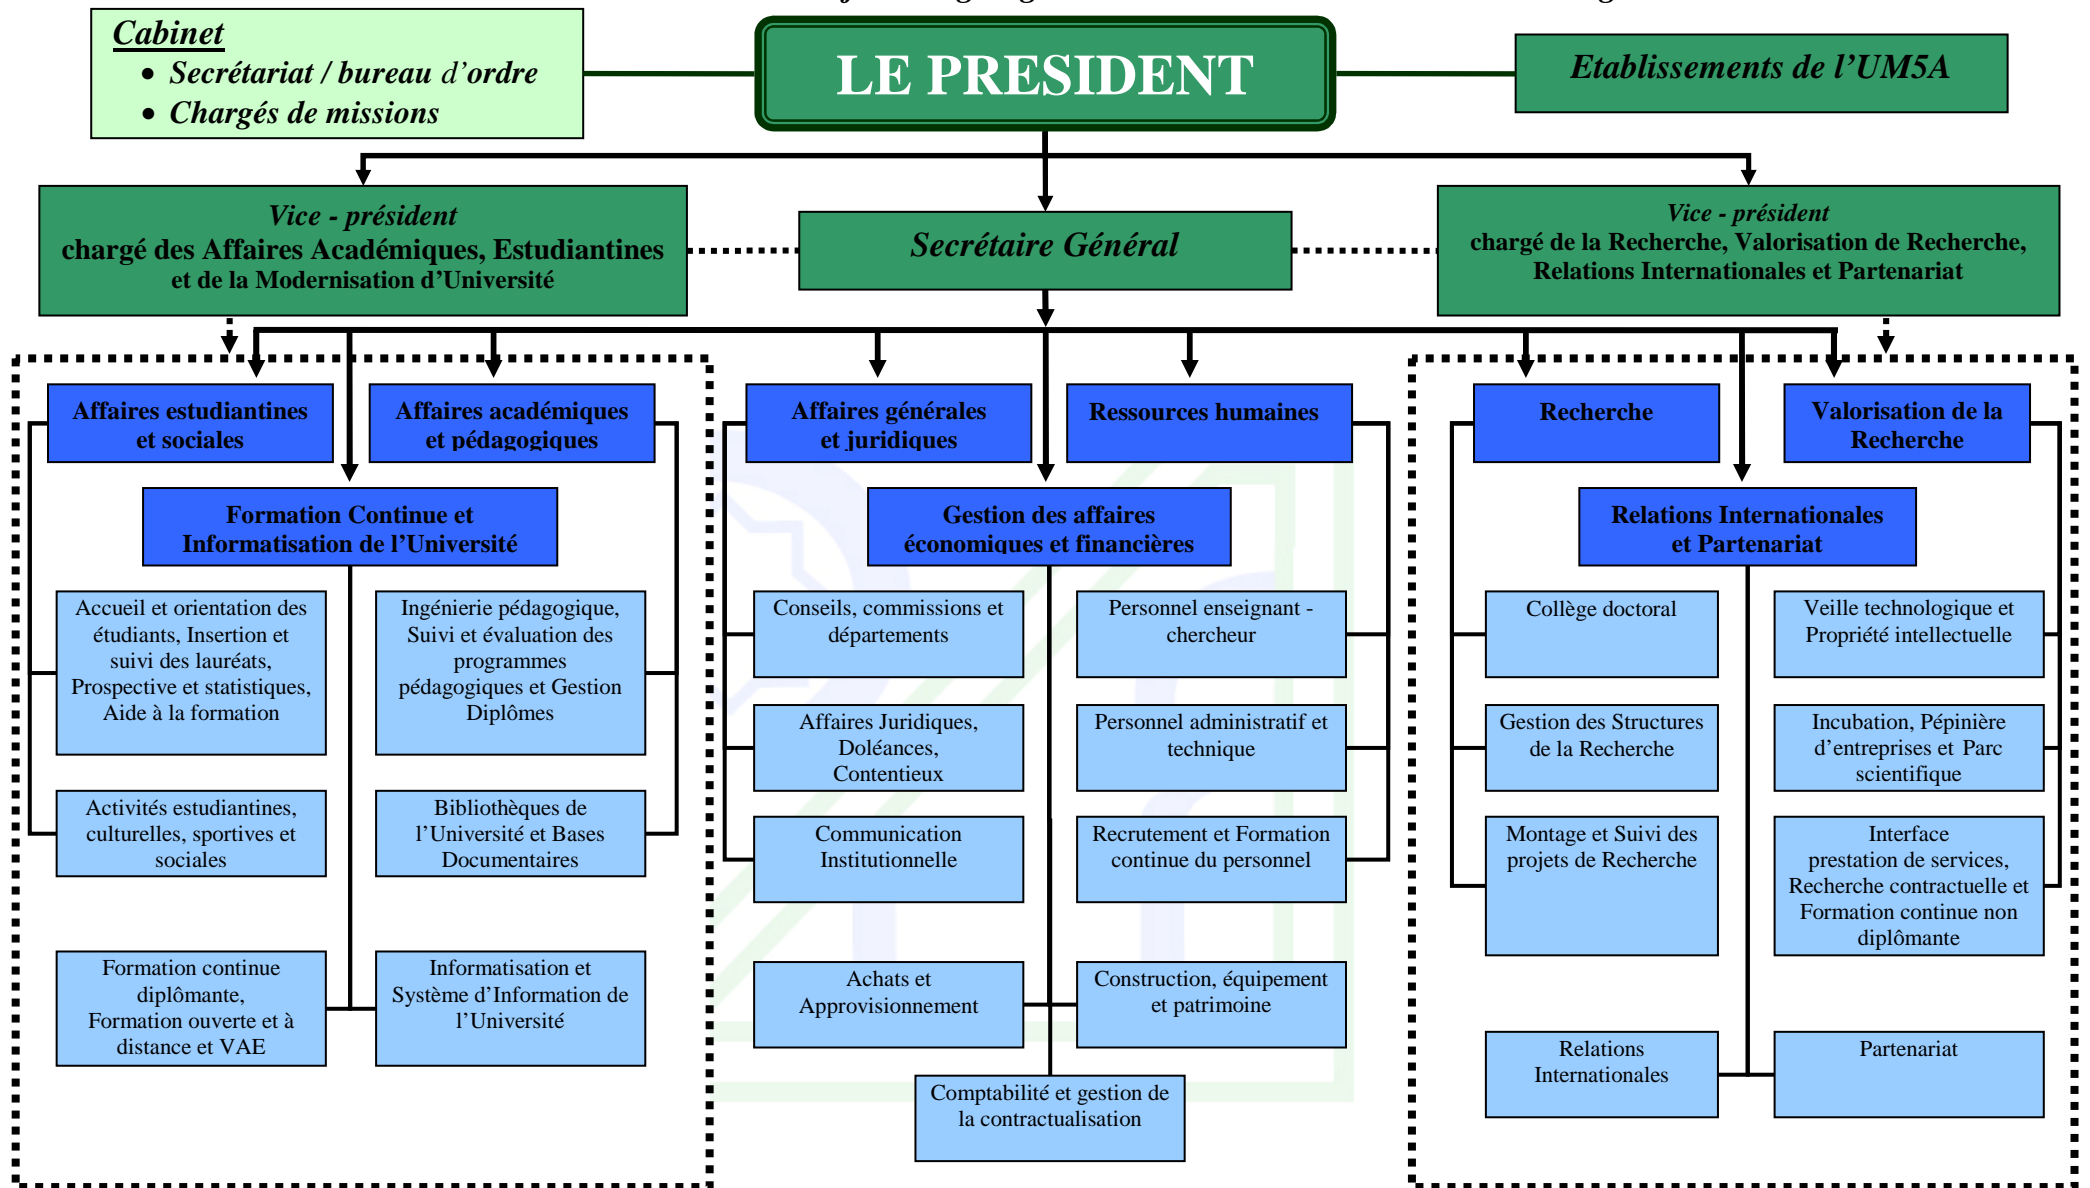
Cabinet
• Secrétariat / bureau d'ordre
• Chargés de missions

LE PRESIDENT

Etablissements de l'UM5A

Vice - président
chargé des Affaires Académiques, Estudiantines et de la Modernisation d'Université

Secrétaire Général

Vice - président
chargé de la Recherche, Valorisation de Recherche, Relations Internationales et Partenariat

Affaires estudiantines et sociales

Affaires académiques et pédagogiques

Formation Continue et Informatisation de l'Université

Accueil et orientation des étudiants, Insertion et suivi des lauréats, Prospective et statistiques, Aide à la formation

Ingénierie pédagogique, Suivi et évaluation des programmes pédagogiques et Gestion Diplômes

Activités estudiantines, culturelles, sportives et sociales

Bibliothèques de l'Université et Bases Documentaires

Formation continue diplômante, Formation ouverte et à distance et VAE

Informatisation et Système d'Information de l'Université

Affaires générales et juridiques

Ressources humaines

Gestion des affaires économiques et financières

Conseils, commissions et départements

Personnel enseignant - chercheur

Affaires Juridiques, Doléances, Contentieux

Personnel administratif et technique

Communication Institutionnelle

Recrutement et Formation continue du personnel

Achats et Approvisionnement

Construction, équipement et patrimoine

Comptabilité et gestion de la contractualisation

Recherche

Valorisation de la Recherche

Relations Internationales et Partenariat

Collège doctoral

Veille technologique et Propriété intellectuelle

Gestion des Structures de la Recherche

Incubation, Pépinière d'entreprises et Parc scientifique

Montage et Suivi des projets de Recherche

Interface prestation de services, Recherche contractuelle et Formation continue non diplômante

Relations Internationales

Partenariat